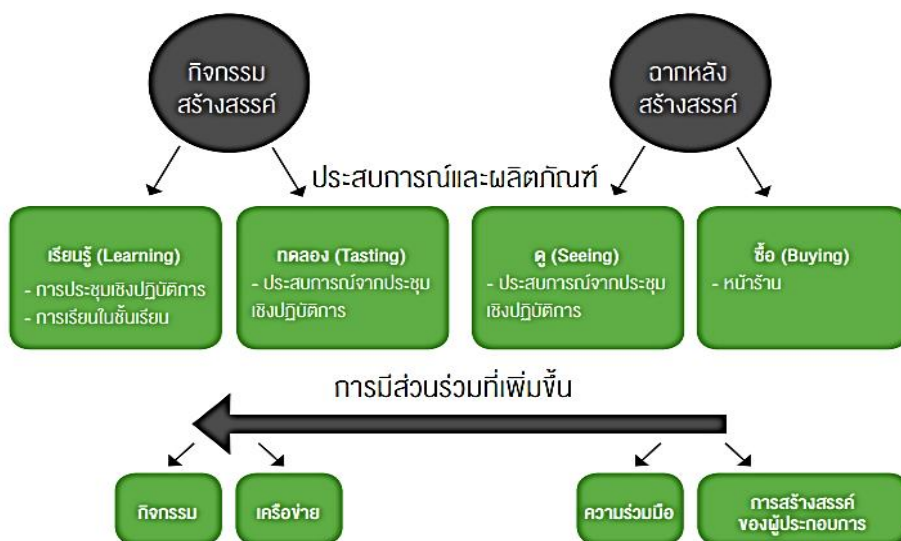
กิจกรรมสร้างสรรค์

ฉากหลังสร้างสรรค์

ประสบการณ์และผลิตภัณฑ์

เรียนรู้ (Learning)
- การประชุมเชิงปฏิบัติการ
- การเรียนในชั้นเรียน

ทดลอง (Tasting)
- ประสบการณ์จากประชุมเชิงปฏิบัติการ

ดู (Seeing)
- ประสบการณ์จากประชุมเชิงปฏิบัติการ

ซื้อ (Buying)
- หน้าร้าน

การมีส่วนร่วมที่เพิ่มขึ้น

กิจกรรม

เครือข่าย

ความร่วมมือ

การสร้างสรรค์ของผู้ประกอบการ